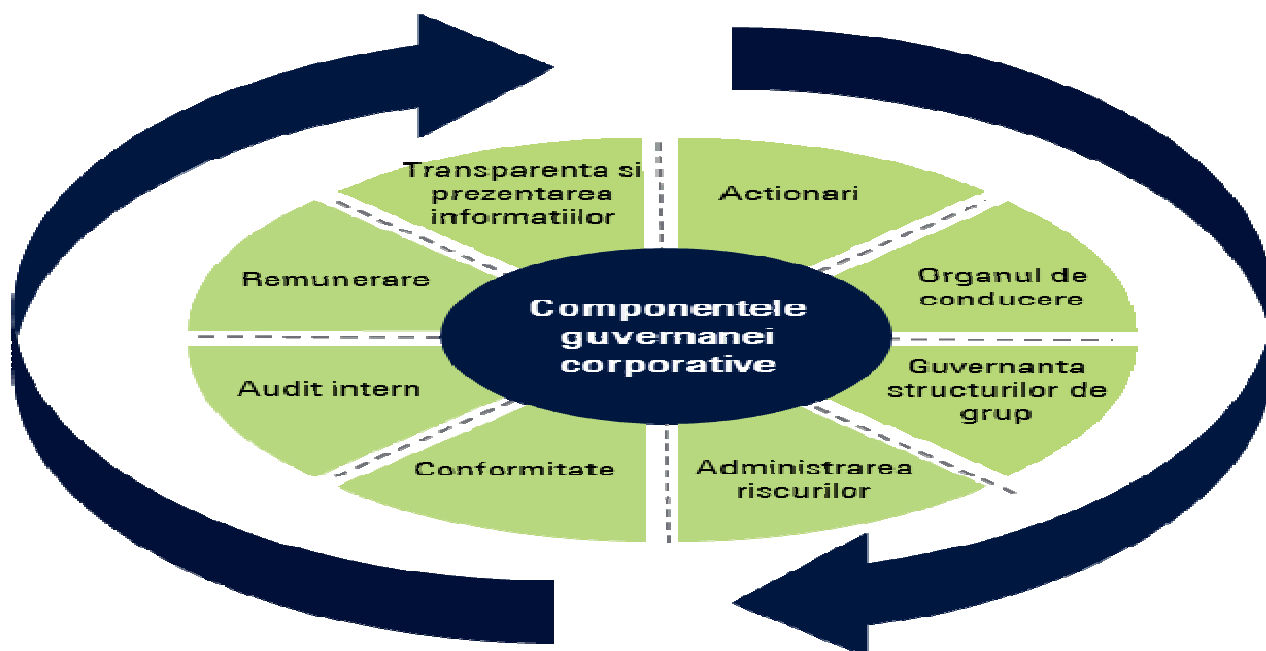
Componentele guvernanei corporative

Actionari

Organul de conducere

Guvernanta structurilor de grup

Administrarea riscurilor

Conformitate

Audit intern

Remunerare

Transparenta si prezentarea informatiilor